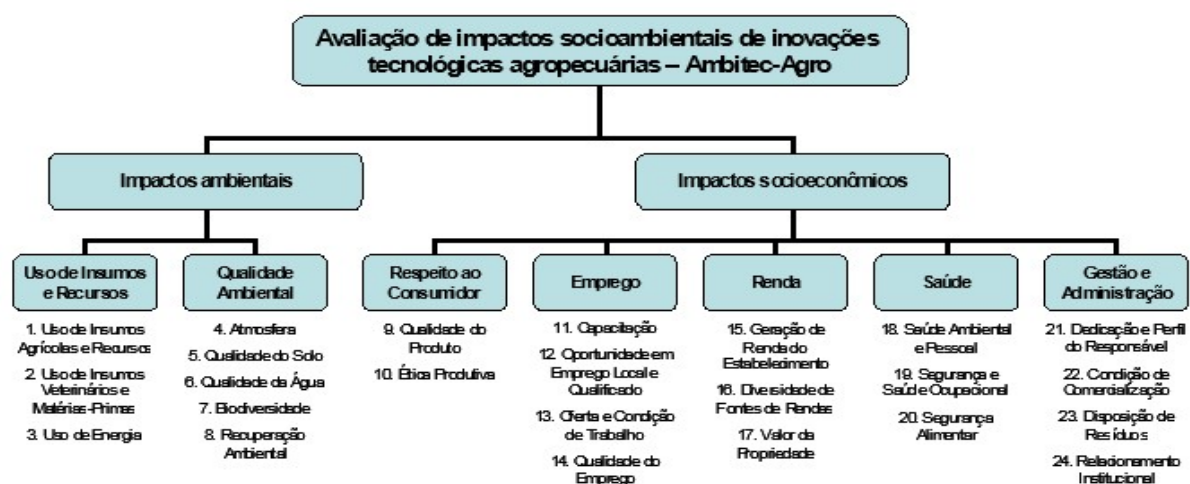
Avaliação de impactos socioambientais de inovações tecnológicas agropecuárias – Ambitec-Agro

Impactos ambientais

Impactos socioeconômicos

Uso de Insumos e Recursos

1. Uso de Insumos Agrícolas e Recursos

2. Uso de Insumos Veterinários e Matérias-Primas

3. Uso de Energia

Qualidade Ambiental

4. Atmosfera

5. Qualidade do Solo

6. Qualidade da Água

7. Biodiversidade

8. Recuperação Ambiental

Respeito ao Consumidor

9. Qualidade do Produto

10. Ética Produtiva

Emprego

11. Capacitação

12. Oportunidade em Emprego Local e Qualificado

13. Oferta e Condição de Trabalho

14. Qualidade do Emprego

Renda

15. Geração de Renda do Estabelecimento

16. Diversidade de Fontes de Rendas

17. Valor da Propriedade

Saúde

18. Saúde Ambiental e Pessoal

19. Segurança e Saúde Ocupacional

20. Segurança Alimentar

Gestão e Administração

21. Dedicação e Perfil do Responsável

22. Condição de Comercialização

23. Disposição de Resíduos

24. Relacionamento Institucional